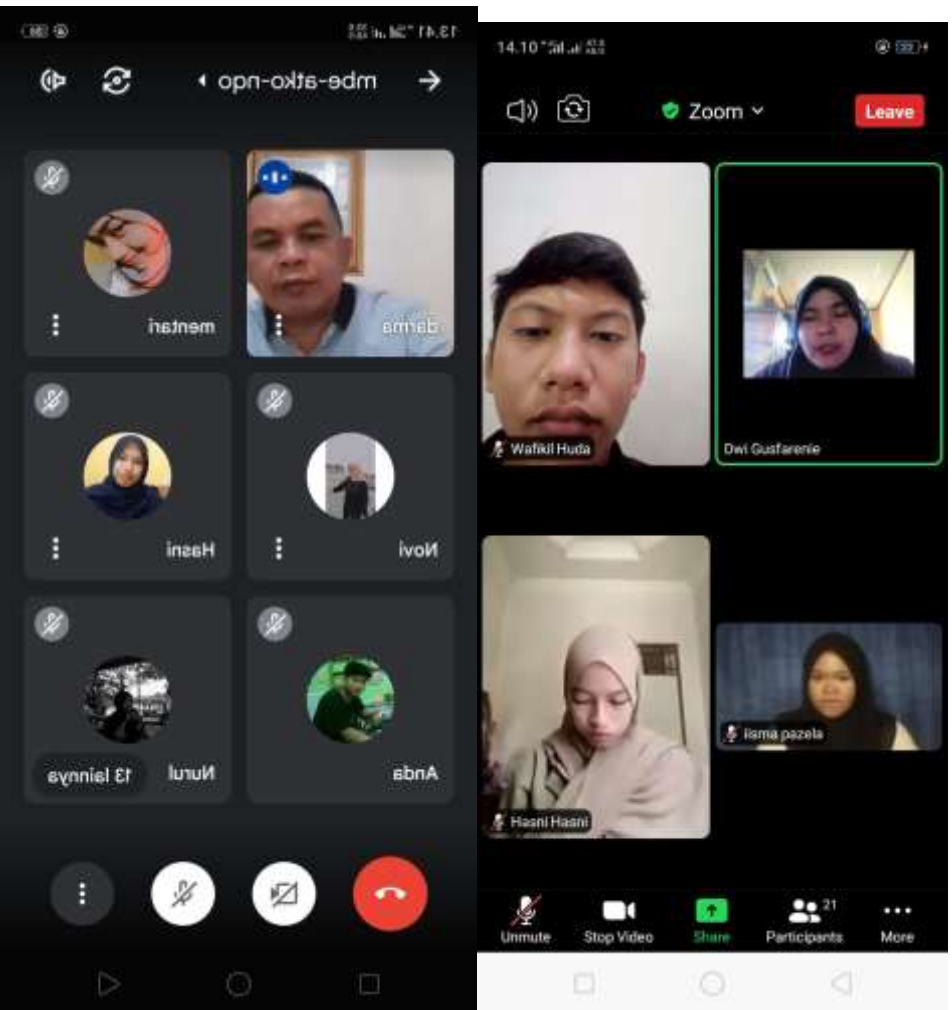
13.41

mbe-atko-nqo

mentari

darma

Hasni

Novi

Nurul

13 lainnya

Anda

14.10

Zoom

Leave

Wafikil Huda

Dwi Gusfarenie

Hasni Hasni

ilsma pazela

Unmute

Stop Video

Share

21

Participants

More